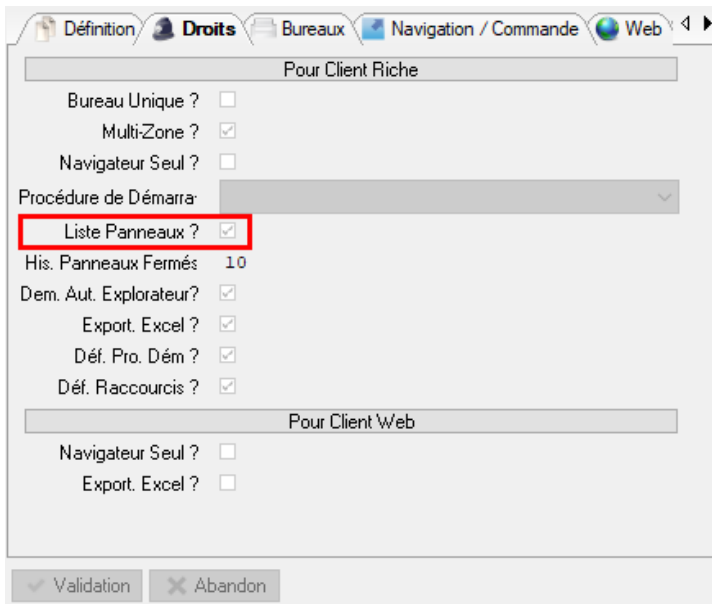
Définition Droits Bureaux Navigation / Commande Web

Pour Client Riche

Bureau Unique ?

Multi-Zone ?

Navigateur Seul ?

Procédure de Démarra

Liste Panneaux ?

His. Panneaux Fermés 10

Dem. Aut. Explorateur?

Export. Excel ?

Déf. Pro. Dém ?

Déf. Raccourcis ?

Pour Client Web

Navigateur Seul ?

Export. Excel ?

Validation Abandon